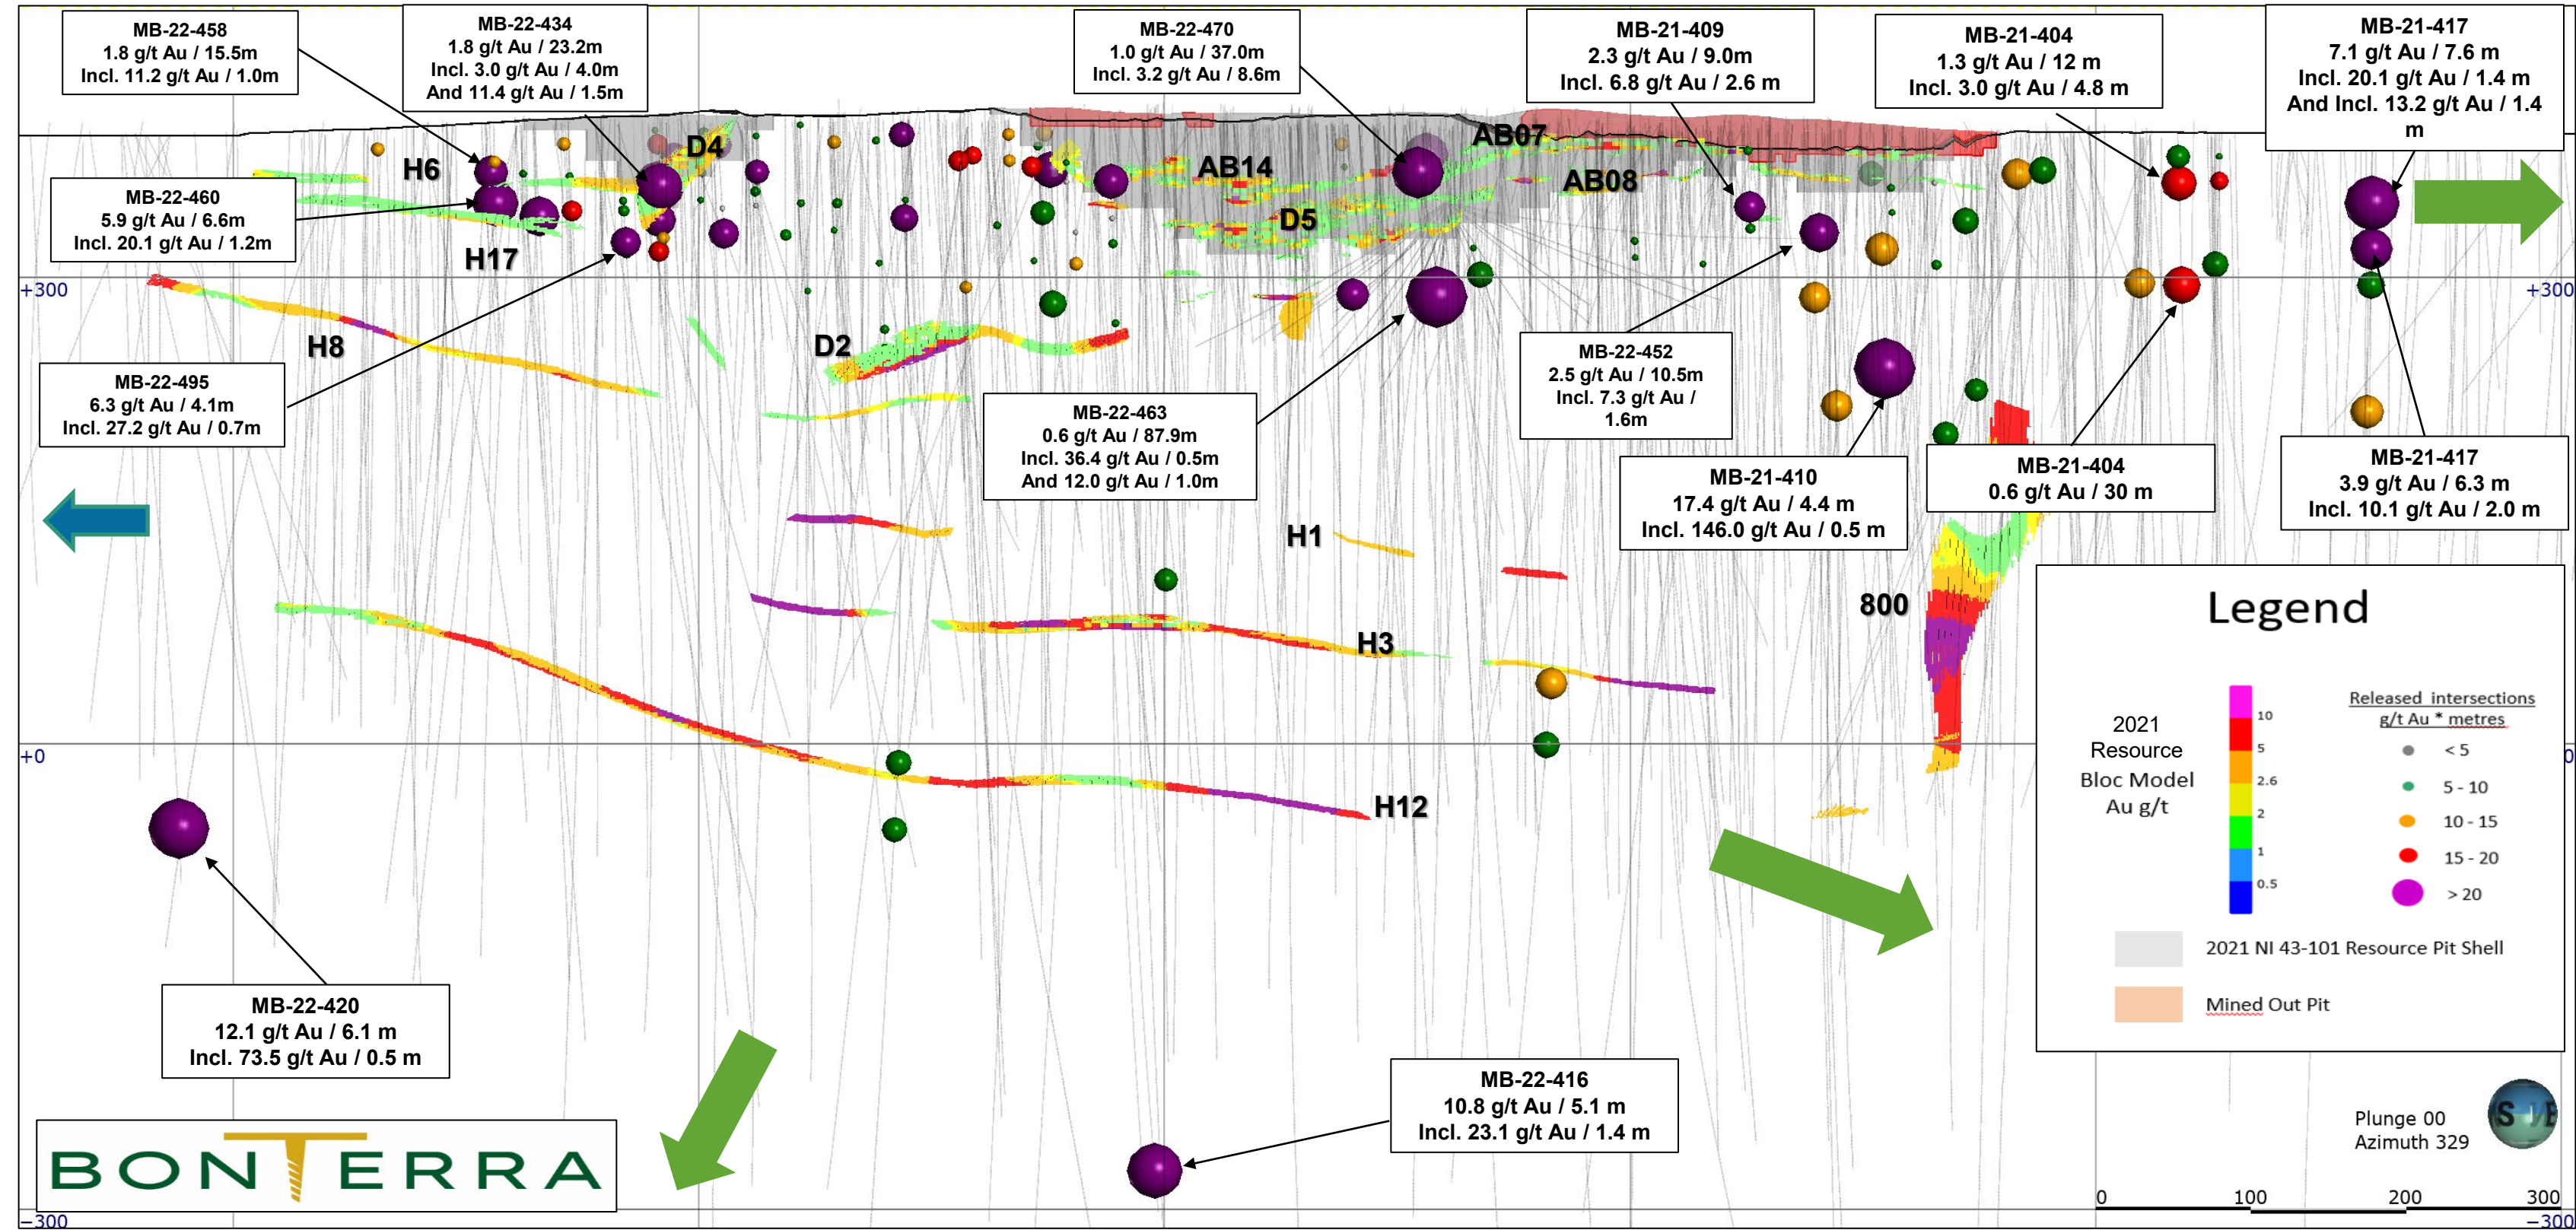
MB-22-458
1.8 g/t Au / 15.5m
Incl. 11.2 g/t Au / 1.0m

MB-22-434
1.8 g/t Au / 23.2m
Incl. 3.0 g/t Au / 4.0m
And 11.4 g/t Au / 1.5m

MB-22-470
1.0 g/t Au / 37.0m
Incl. 3.2 g/t Au / 8.6m

MB-21-409
2.3 g/t Au / 9.0m
Incl. 6.8 g/t Au / 2.6 m

MB-21-404
1.3 g/t Au / 12 m
Incl. 3.0 g/t Au / 4.8 m

MB-21-417
7.1 g/t Au / 7.6 m
Incl. 20.1 g/t Au / 1.4 m
And Incl. 13.2 g/t Au / 1.4 m

D4
H6
AB07
AB14
AB08
D5

MB-22-460
5.9 g/t Au / 6.6m
Incl. 20.1 g/t Au / 1.2m

H17
+300
+300
H8
D2

MB-22-495
6.3 g/t Au / 4.1m
Incl. 27.2 g/t Au / 0.7m

MB-22-463
0.6 g/t Au / 87.9m
Incl. 36.4 g/t Au / 0.5m
And 12.0 g/t Au / 1.0m

MB-22-452
2.5 g/t Au / 10.5m
Incl. 7.3 g/t Au / 1.6m

MB-21-410
17.4 g/t Au / 4.4 m
Incl. 146.0 g/t Au / 0.5 m

MB-21-404
0.6 g/t Au / 30 m

MB-21-417
3.9 g/t Au / 6.3 m
Incl. 10.1 g/t Au / 2.0 m

H1
800
H3
+0
0
H12

Legend
2021 Resource Bloc Model Au g/t
10
5
2.6
2
1
0.5
Released intersections g/t Au * metres
< 5
5 - 10
10 - 15
15 - 20
> 20
2021 NI 43-101 Resource Pit Shell
Mined Out Pit

MB-22-420
12.1 g/t Au / 6.1 m
Incl. 73.5 g/t Au / 0.5 m

MB-22-416
10.8 g/t Au / 5.1 m
Incl. 23.1 g/t Au / 1.4 m

BONTERRA
Plunge 00
Azimuth 329
0 100 200 300
-300
-300